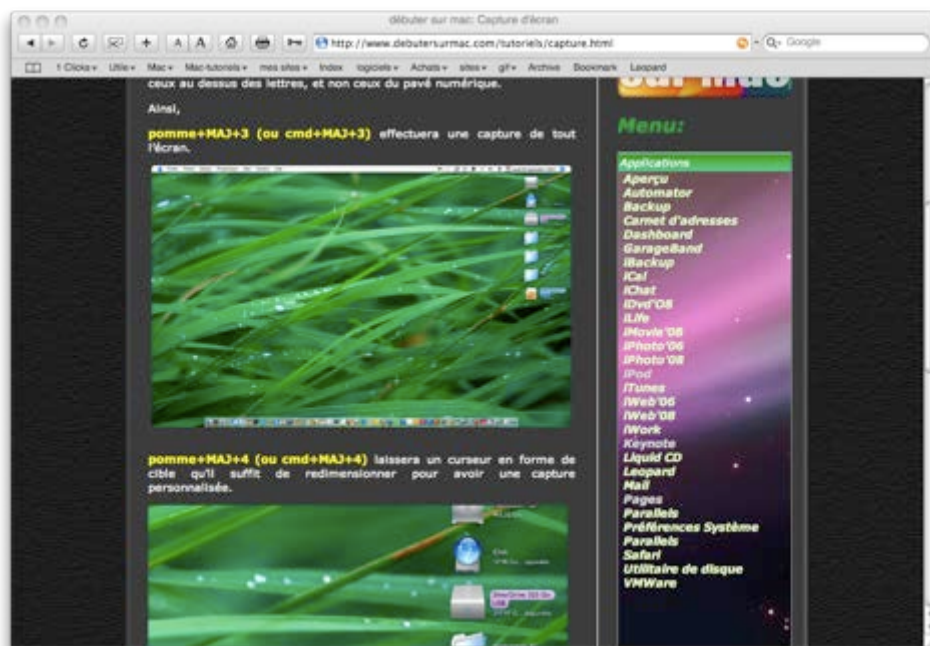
débuter sur mac: Capture d'écran

A A

http://www.debutersurmac.com/tutoriels/capture.html

Q- Google

1 Clicks ▾ Utile ▾ Mac ▾ Mac-tutorials ▾ mes sites ▾ Index logiciels ▾ Achats ▾ sites ▾ gif ▾ Archive Bookmark Leopard

ceux au dessus des lettres, et non ceux du pavé numérique.

Ainsi,

pomme+MAJ+3 (ou cmd+MAJ+3) effectuera une capture de tout l'écran.

pomme+MAJ+4 (ou cmd+MAJ+4) laissera un curseur en forme de cible qu'il suffit de redimensionner pour avoir une capture personnalisée.

sur mac

Menu:

Applications
Aperçu
Automator
Backup
Carnet d'adresses
Dashboard
GarageBand
iBackup
iCal
iChat
iDvd'08
iLife
iMovie'08
iPhoto'06
iPhoto'08
iPod
iTunes
iWeb'06
iWeb'08
iWork
Keynote
Liquid CD
Leopard
Mail
Pages
Parallels
Préférences Système
Parallels
Safari
Utilitaire de disque
VMWare